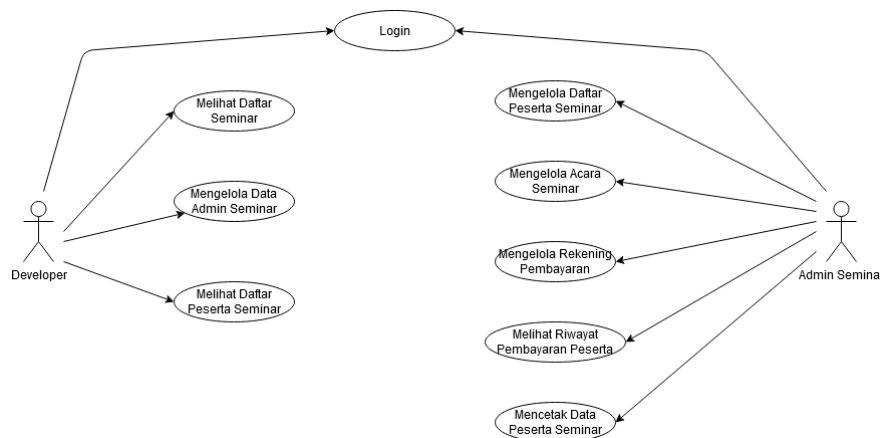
Login

Melihat Daftar Seminar

Mengelola Data Admin Seminar

Melihat Daftar Peserta Seminar

Developer

Mengelola Daftar Peserta Seminar

Mengelola Acara Seminar

Mengelola Rekening Pembayaran

Melihat Riwayat Pembayaran Peserta

Mencetak Data Peserta Seminar

Admin Semina